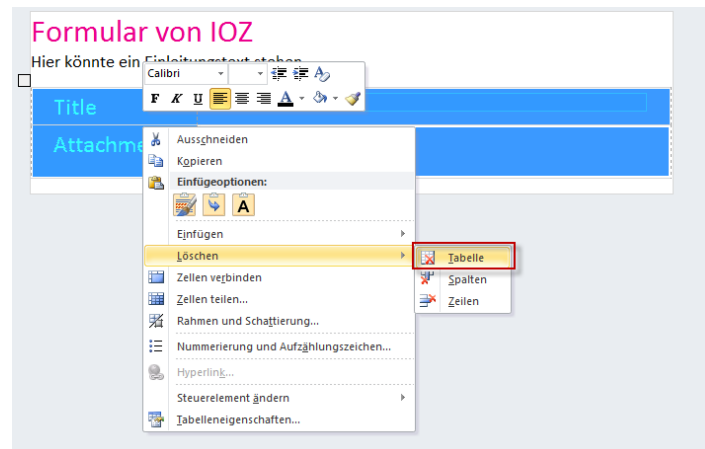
Formular von IOZ

Hier könnte ein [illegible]

Calibri

F K U A

Title

Attachme

Ausschneiden
Kopieren
Einfügeoptionen:
A
Einfügen
Löschen
Zellen verbinden
Zellen teilen...
Rahmen und Schattierung...
Nummerierung und Aufzählungszeichen...
Hyperlink...
Steuerelement ändern
Tabelleneigenschaften...

Tabelle
Spalten
Zeilen